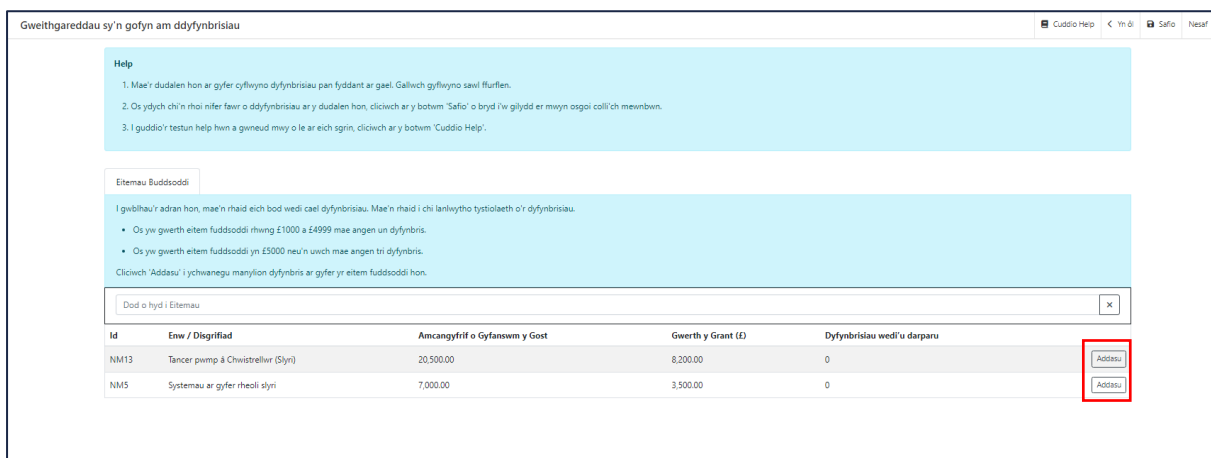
Gweithgareddau sy'n gofyn am ddyfynbrisiau

Cuddio Help | < Yn ôl | Safio | Nesaf

Help

1. Mae'r dudalen hon ar gyfer cyflwyno dyfynbrisiau pan fyddant ar gael. Gallwch gyflwyno sawl ffurflen.

2. Os ydych chi'n rhoi nifer fawr o ddyfynbrisiau ar y dudalen hon, cliciwch ar y botwm 'Safio' o bryd i'w gilydd er mwyn osgoi colli'ch mewnbwn.

3. I guddio'r testun help hwn a gwneud mwy o le ar eich sgrin, cliciwch ar y botwm 'Cuddio Help'.

Eitemau Buddsoddi

I gwblhau'r adran hon, mae'n rhaid eich bod wedi cael dyfynbrisiau. Mae'n rhaid i chi lanlwytho tystiolaeth o'r dyfynbrisiau.

• Os yw gwerth eitem fuddsoddi rhwng £1000 a £4999 mae angen un dyfynbris.

• Os yw gwerth eitem fuddsoddi yn £5000 neu'n uwch mae angen tri dyfynbris.

Cliciwch 'Addasu' i ychwanegu manylion dyfynbris ar gyfer yr eitem fuddsoddi hon.

Dod o hyd i Eitemau ×

| Id | Enw / Disgrifiad | Amcangyfrif o Gyfanswm y Gost | Gwerth y Grant (£) | Dyfynbrisiau wedi'u darparu | |
|---|---|---|---|---|---|
| NM13 | Tancer pwmp â Chwistrellwr (Slyri) | 20,500.00 | 8,200.00 | 0 | Addasu |
| NM5 | Systemau ar gyfer rheoli slyri | 7,000.00 | 3,500.00 | 0 | Addasu |